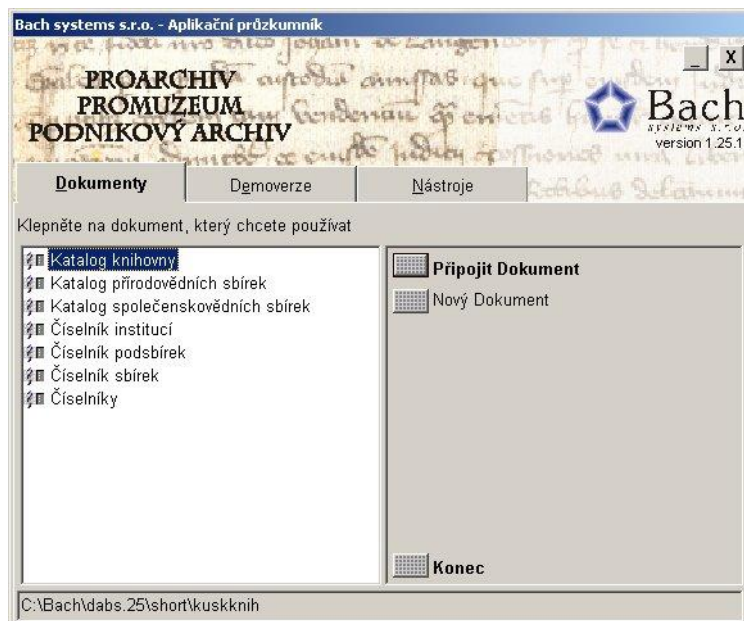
Bach systems s.r.o. - Aplikační průzkumník

PROARCHIV
PROMUZEUM
PODNIKOVÝ ARCHIV

_ X

Bach
systems s.r.o.
version 1.25.1

Dokumenty | Demoverze | Nástroje

Klepněte na dokument, který chcete používat

Katalog knihovny
Katalog přírodovědních sbírek
Katalog společenskovědních sbírek
Číselník institucí
Číselník podsbírek
Číselník sbírek
Číselníky

Připojit Dokument
Nový Dokument

Konec

C:\Bach\dabs.25\short\kuskknih